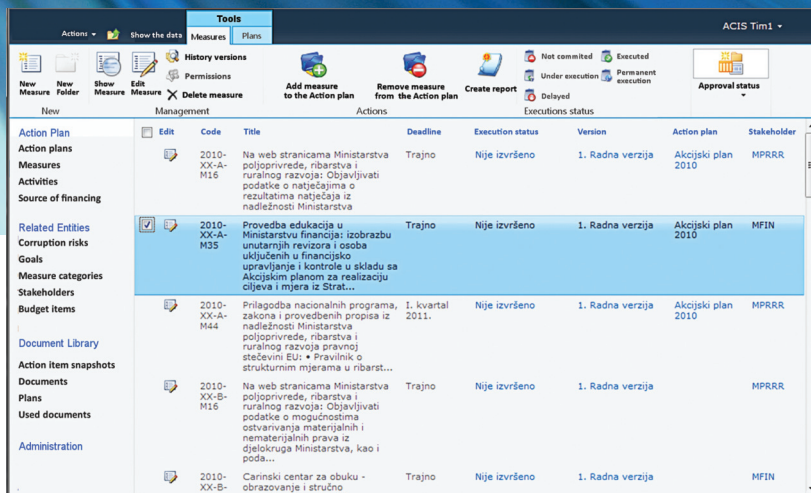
Tools

Actions ▾ Show the data Measures Plans

ACIS Tim1 ▾

New Measure
New Folder
New

Show Measure
Edit Measure
History versions
Permissions
Delete measure
Management

Add measure to the Action plan
Remove measure from the Action plan
Create report
Actions

Not commited
Under execution
Delayed
Executed
Permanent execution
Executions status

Approval status ▾

Action Plan
Action plans
Measures
Activities
Source of financing

Related Entities
Corruption risks
Goals
Measure categories
Stakeholders
Budget items

Document Library
Action item snapshots
Documents
Plans
Used documents

Administration

| | Edit | Code | Title | Deadline | Execution status | Version | Action plan | Stakeholder |
|---|---|---|---|---|---|---|---|---|
| | | 2010-XX-A-M16 | Na web stranicama Ministarstva poljoprivrede, ribarstva i ruralnog razvoja: Objavljivati podatke o natječajima o rezultatima natječaja iz nadležnosti Ministarstva | Trajno | Nije izvršeno | 1. Radna verzija | Akcijski plan 2010 | MPRRR |
| ☑ | | 2010-XX-A-M35 | Provedba edukacija u Ministarstvu financija: izobrazbu unutarnjih revizora i osoba uključenih u financijsko upravljanje i kontrole u skladu sa Akcijskim planom za realizacija ciljeva i mjera iz Strat... | Trajno | Nije izvršeno | 1. Radna verzija | Akcijski plan 2010 | MFIN |
| | | 2010-XX-A-M44 | Prilagodba nacionalnih programa, zakona i provedbenih propisa iz nadležnosti Ministarstva poljoprivrede, ribarstva i ruralnog razvoja pravnoj stečevini EU: • Pravilnik o strukturnim mjerama u ribarst... | I. kvartal 2011. | Nije izvršeno | 1. Radna verzija | Akcijski plan 2010 | MPRRR |
| | | 2010-XX-B-M16 | Na web stranicama Ministarstva poljoprivrede, ribarstva i ruralnog razvoja: Objavljivati podatke o mogućnostima ostvarivanja materijalnih i nematerijalnih prava iz djelokruga Ministarstva, kao i poda... | Trajno | Nije izvršeno | 1. Radna verzija | | MPRRR |
| | | 2010-XX-B- | Carinski centar za obuku - obrazovanje i stručno | Trajno | Nije izvršeno | 1. Radna verzija | | MFIN |